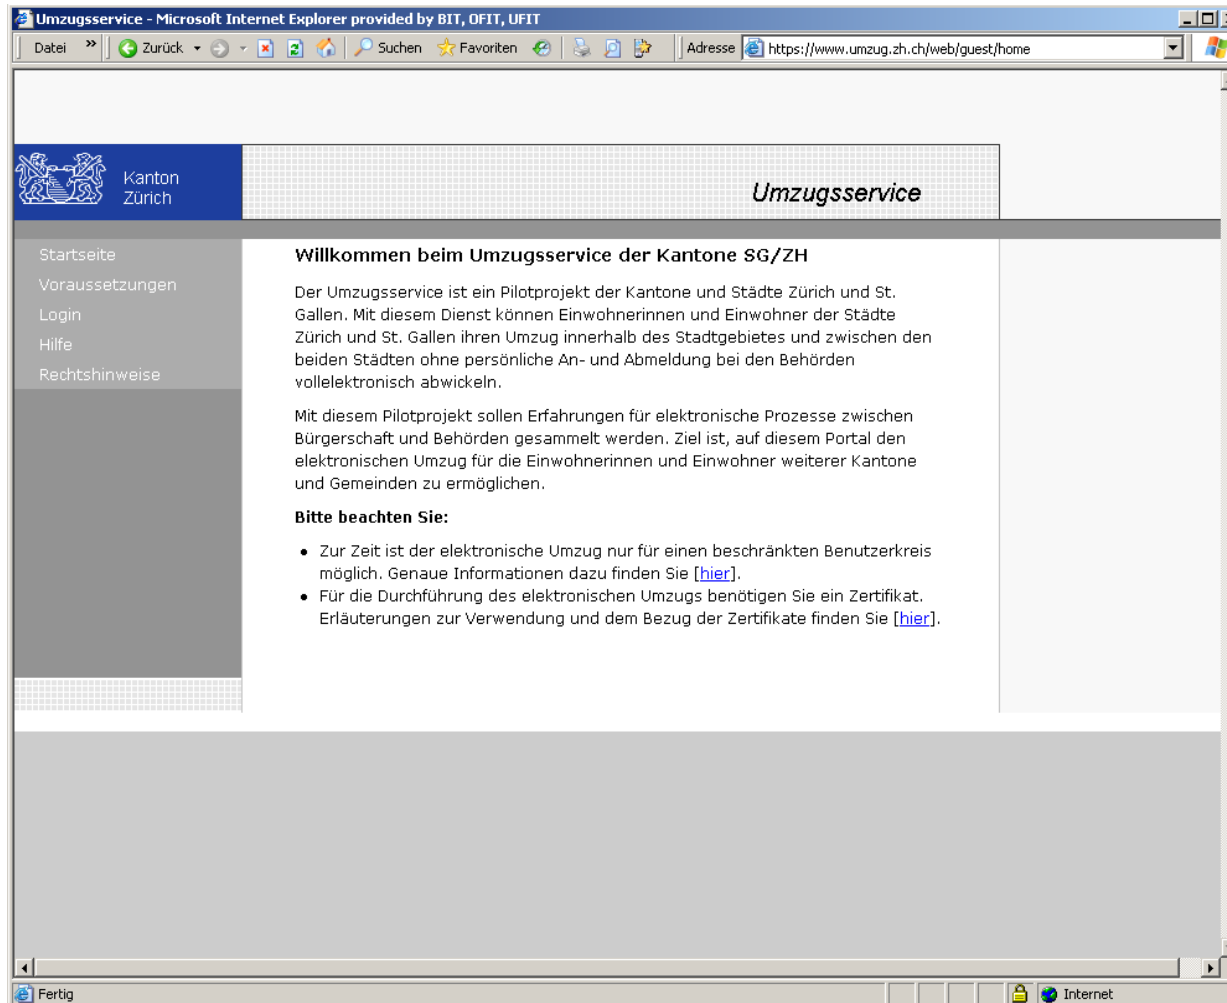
Umzugsservice - Microsoft Internet Explorer provided by BIT, OFIT, UFIT

Datei » Zurück Suchen Favoriten Adresse https://www.umzug.zh.ch/web/guest/home

Kanton Zürich

Umzugsservice

Startseite
Voraussetzungen
Login
Hilfe
Rechtshinweise

Willkommen beim Umzugsservice der Kantone SG/ZH

Der Umzugsservice ist ein Pilotprojekt der Kantone und Städte Zürich und St. Gallen. Mit diesem Dienst können Einwohnerinnen und Einwohner der Städte Zürich und St. Gallen ihren Umzug innerhalb des Stadtgebietes und zwischen den beiden Städten ohne persönliche An- und Abmeldung bei den Behörden vollelektronisch abwickeln.

Mit diesem Pilotprojekt sollen Erfahrungen für elektronische Prozesse zwischen Bürgerschaft und Behörden gesammelt werden. Ziel ist, auf diesem Portal den elektronischen Umzug für die Einwohnerinnen und Einwohner weiterer Kantone und Gemeinden zu ermöglichen.

Bitte beachten Sie:

- Zur Zeit ist der elektronische Umzug nur für einen beschränkten Benutzerkreis möglich. Genaue Informationen dazu finden Sie [hier].
- Für die Durchführung des elektronischen Umzugs benötigen Sie ein Zertifikat. Erläuterungen zur Verwendung und dem Bezug der Zertifikate finden Sie [hier].

Fertig

Internet